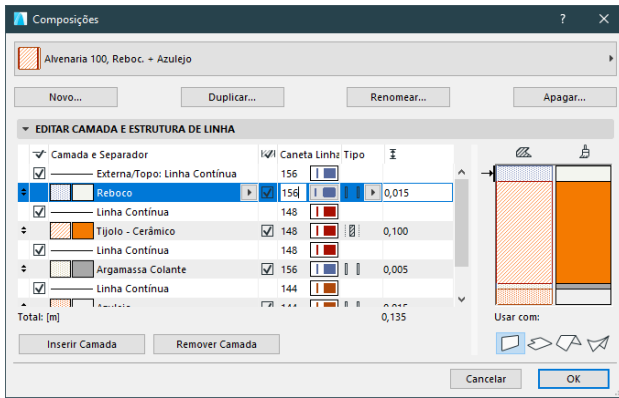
Composições ? ✕

Alvenaria 100, Reboc. + Azulejo

Novo... Duplicar... Renomear... Apagar...

EDITAR CAMADA E ESTRUTURA DE LINHA

| | Camada e Separador | | Caneta Linha | Tipo | |
|---|---|---|---|---|---|
| ☑ | Externa/Topo: Linha Contínua | | 156 | | |
| | Reboco | ☑ | 156 | | 0,015 |
| ☑ | Linha Contínua | | 148 | | |
| | Tijolo - Cerâmico | ☑ | 148 | | 0,100 |
| ☑ | Linha Contínua | | 148 | | |
| | Argamassa Colante | ☑ | 156 | | 0,005 |
| ☑ | Linha Contínua | | 144 | | |
| | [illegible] | ☑ | 144 | | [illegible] |

Total: [m] 0,135

Usar com:

Inserir Camada Remover Camada

Cancelar OK